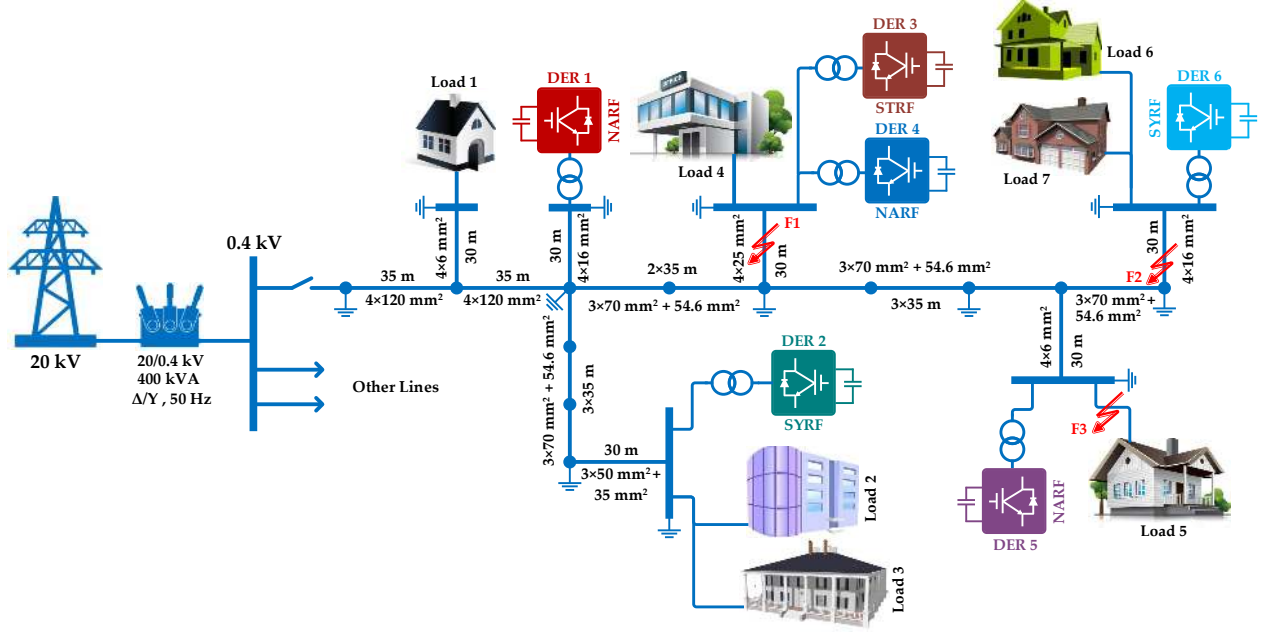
DER 3
Load 6
DER 1
Load 1
STRF
DER 6
NARF
SYRF
DER 4
Load 4
Load 7
NARF
F1
0.4 kV
$4\times6$ mm²
30 m
30 m
$4\times16$ mm²
$4\times25$ mm²
30 m
30 m
$4\times16$ mm²
35 m
35 m
$2\times35$ m
$3\times70$ mm² + 54.6 mm²
F2
$4\times120$ mm²
$4\times120$ mm²
$3\times70$ mm² + 54.6 mm²
$3\times35$ m
$3\times70$ mm² + 54.6 mm²
20 kV
20/0.4 kV
400 kVA
Δ/Y , 50 Hz
Other Lines
$3\times70$ mm² + 54.6 mm²
$3\times35$ m
DER 2
SYRF
$4\times6$ mm²
30 m
F3
30 m
$3\times50$ mm² + 35 mm²
Load 2
Load 3
NARF
DER 5
Load 5